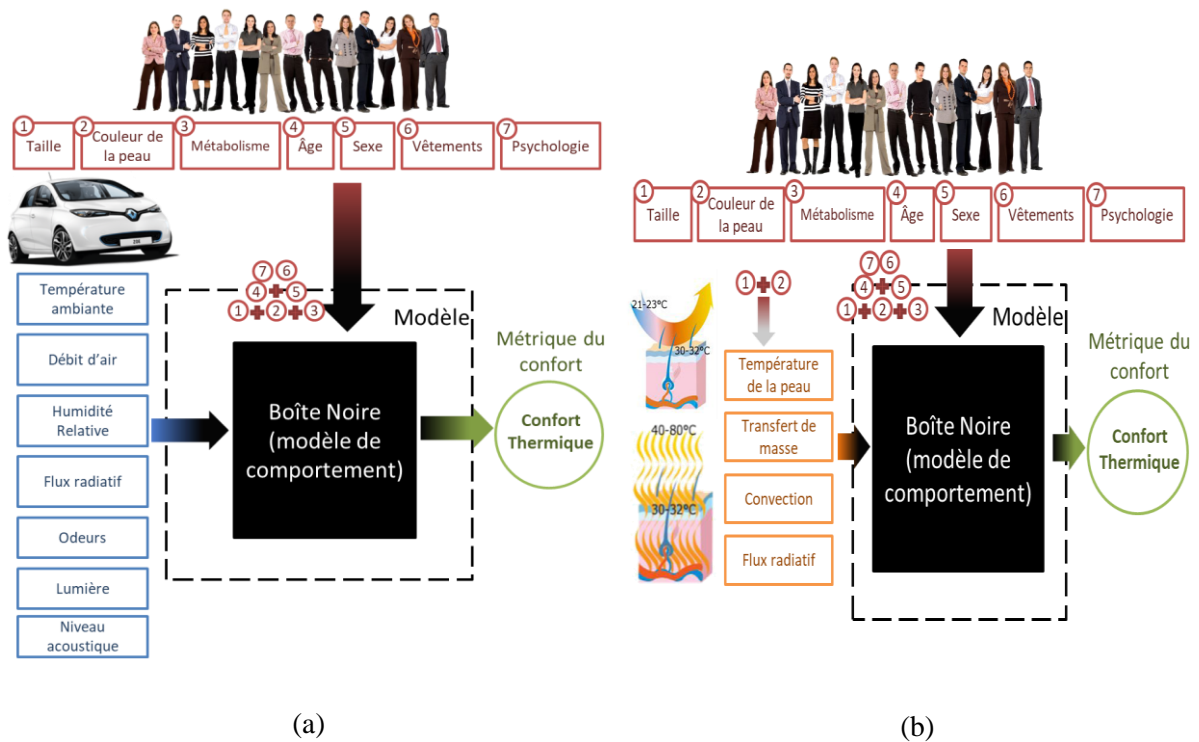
1 Taille
2 Couleur de la peau
3 Métabolisme
4 Âge
5 Sexe
6 Vêtements
7 Psychologie

Température ambiante
Débit d'air
Humidité Relative
Flux radiatif
Odeurs
Lumière
Niveau acoustique

7 6
4 + 5
1 + 2 + 3

Modèle

Boîte Noire (modèle de comportement)

Métrique du confort

Confort Thermique

(a)

1 Taille
2 Couleur de la peau
3 Métabolisme
4 Âge
5 Sexe
6 Vêtements
7 Psychologie

21-23°C
30-32°C
40-80°C
30-32°C

1 + 2

Température de la peau
Transfert de masse
Convection
Flux radiatif

7 6
4 + 5
1 + 2 + 3

Modèle

Boîte Noire (modèle de comportement)

Métrique du confort

Confort Thermique

(b)